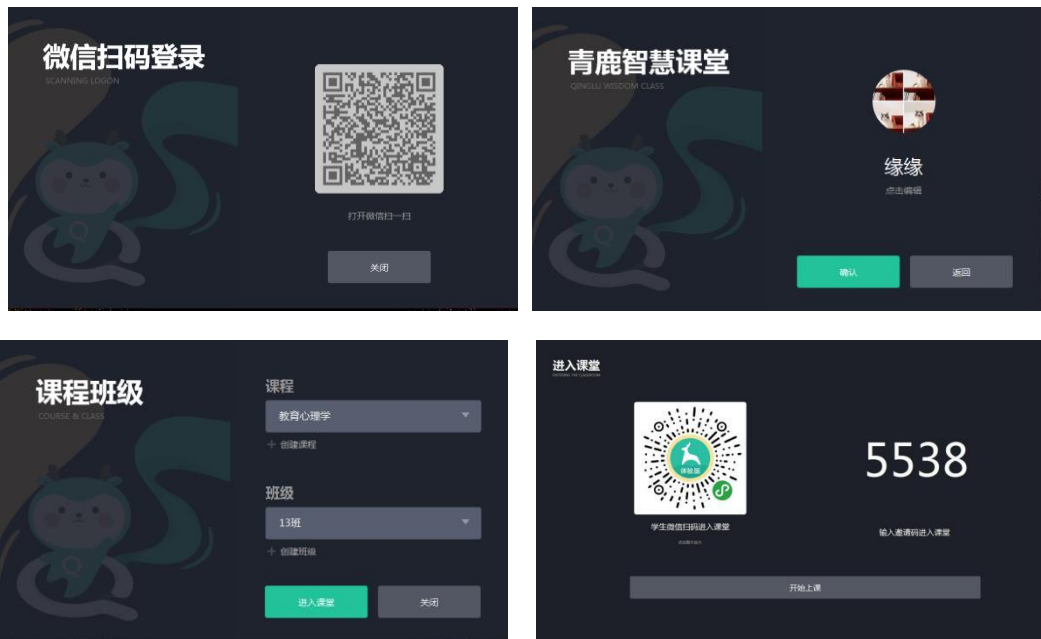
微信扫码登录
SCANNING LOGON

打开微信扫一扫

关闭

青鹿智慧课堂
QINGLU WISDOM CLASS

缘缘
点击编辑

确认

返回

课程班级
COURSE & CLASS

课程
教育心理学
+ 创建课程

班级
13班
+ 创建班级

进入课堂

关闭

进入课堂
ENTERING THE CLASSROOM

体验版

学生微信扫码进入课堂
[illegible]

5538

输入邀请码进入课堂

开始上课